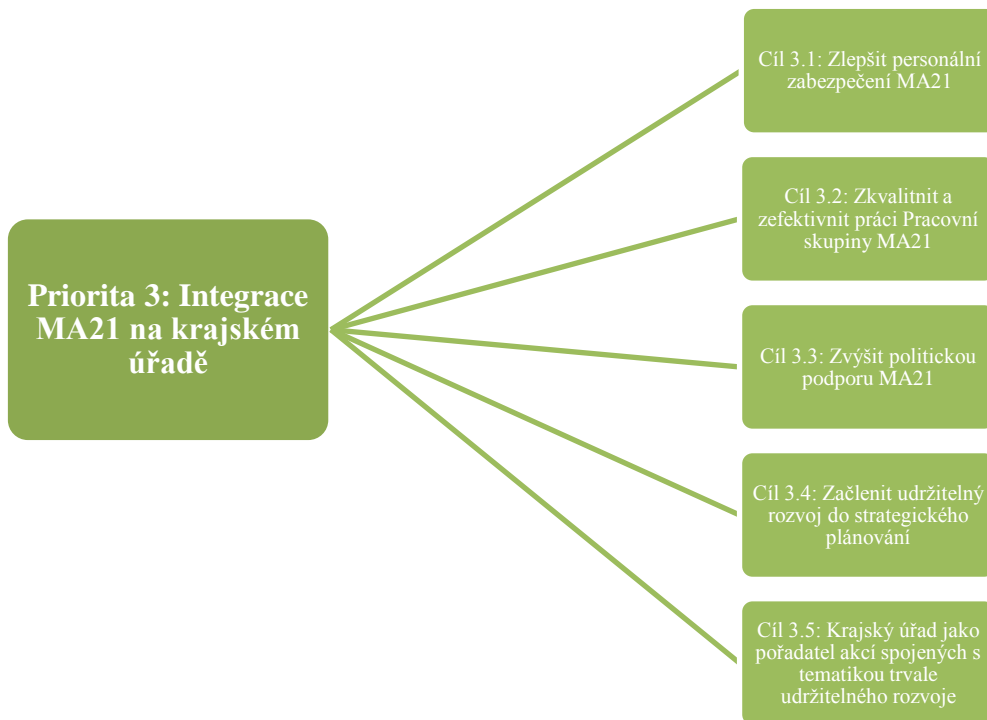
Priorita 3: Integrace MA21 na krajském úřadě

Cíl 3.1: Zlepšit personální zabezpečení MA21

Cíl 3.2: Zkvalitnit a zefektivnit práci Pracovní skupiny MA21

Cíl 3.3: Zvýšit politickou podporu MA21

Cíl 3.4: Začlenit udržitelný rozvoj do strategického plánování

Cíl 3.5: Krajský úřad jako pořadatel akcí spojených s tematikou trvale udržitelného rozvoje